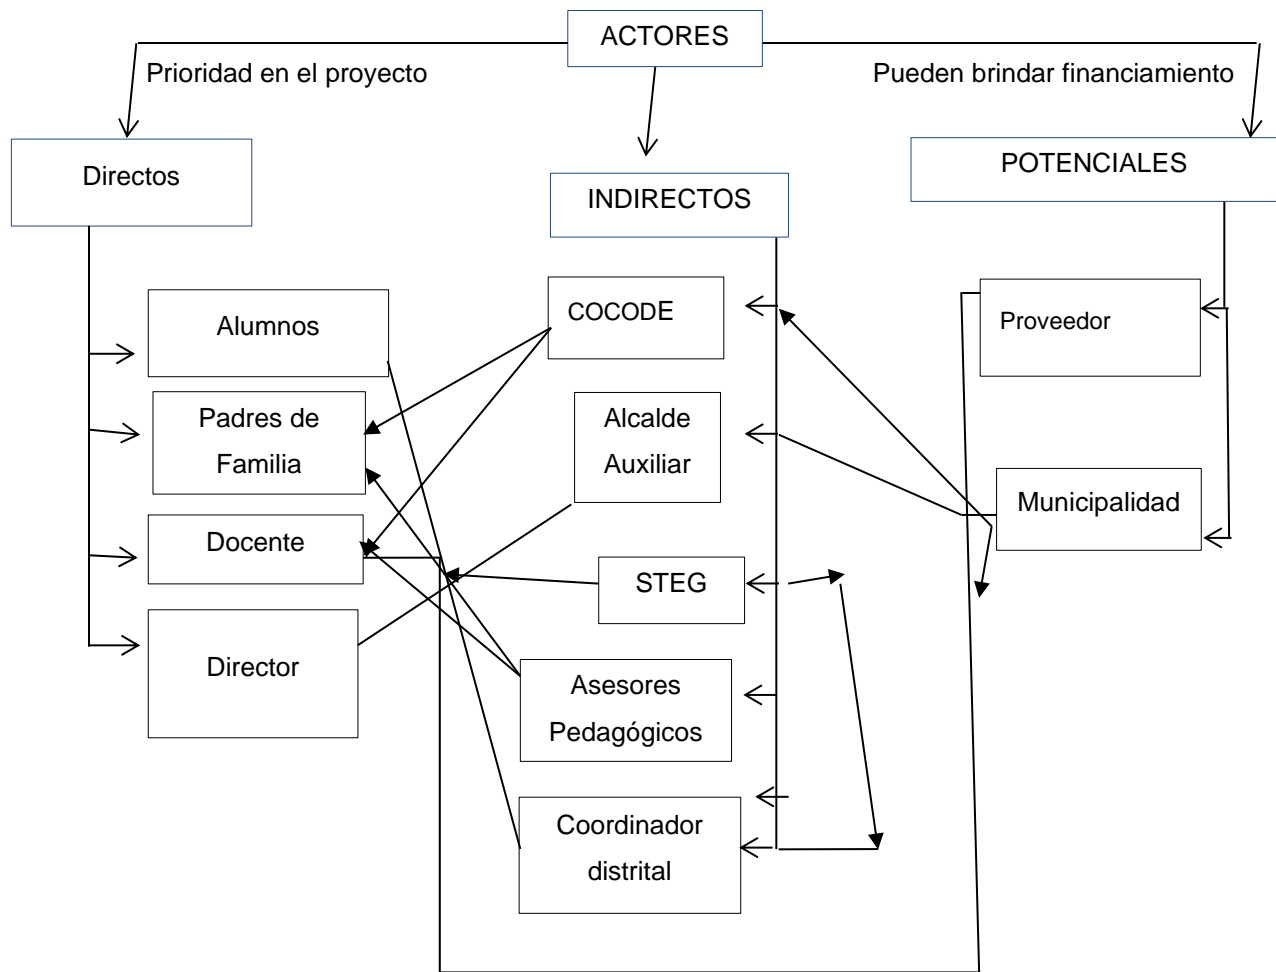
ACTORES

Prioridad en el proyecto

Pueden brindar financiamiento

Directos

INDIRECTOS

POTENCIALES

Alumnos

Padres de Familia

Docente

Director

COCODE

Alcalde Auxiliar

STEG

Asesores Pedagógicos

Coordinador distrital

Proveedor

Municipalidad